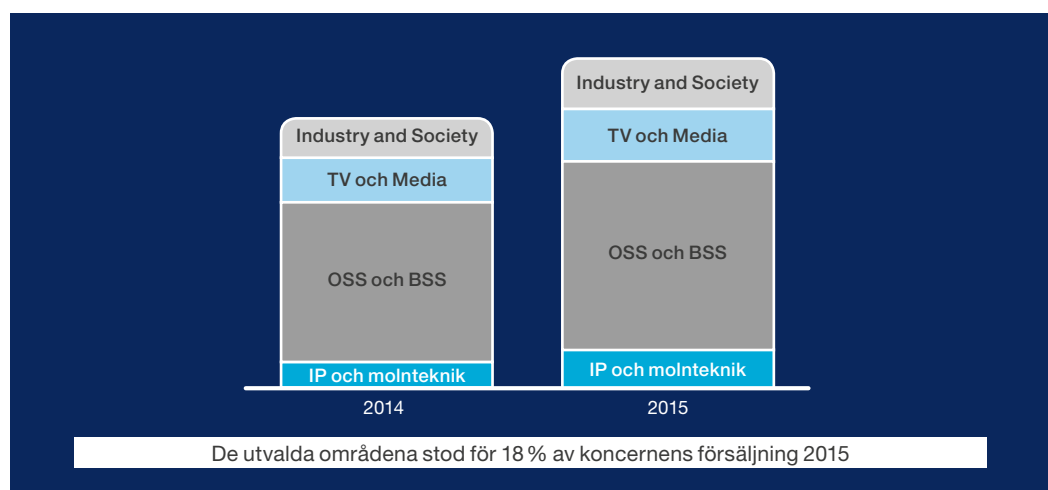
Industry and Society
TV och Media
OSS och BSS
IP och molnteknik
2014

Industry and Society
TV och Media
OSS och BSS
IP och molnteknik
2015

De utvalda områdena stod för 18 % av koncernens försäljning 2015